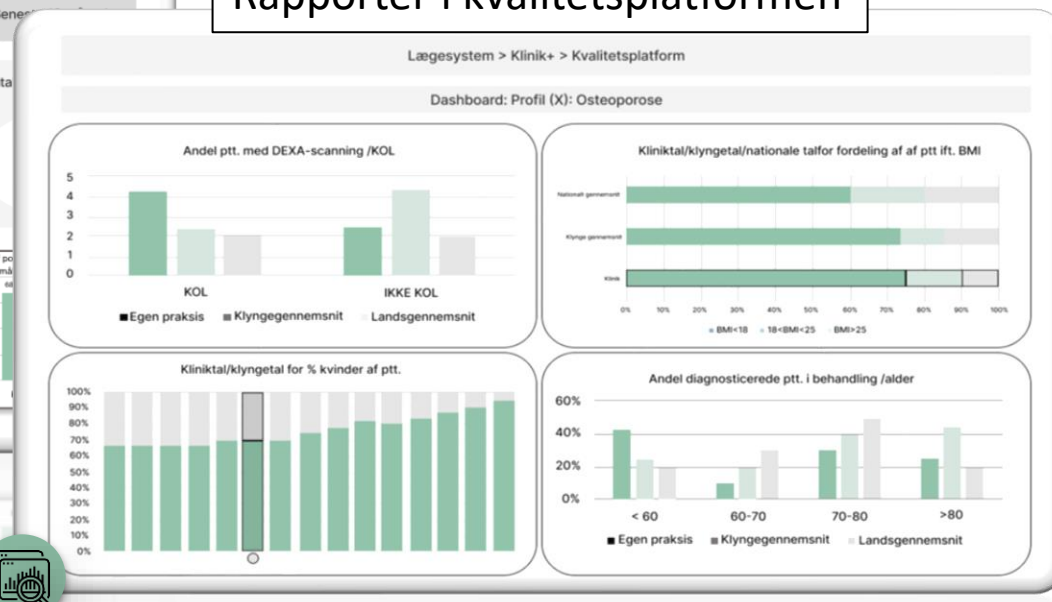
Rapporter i Kvalitetsplatformen

Lægesystem > Klinik+ > Kvalitetsplatform

Dashboard: Profil (X): Osteoporose

Andel ptt. med DEXA-scanning /KOL

5
4
3
2
1
0

KOL
IKKE KOL

■ Egen praksis ■ Klyngegennemsnit ■ Landsgennemsnit

Kliniktal/klyngetal/nationale talfor fordeling af af ptt ift. BMI

Nationalt gennemsnit
Klynge gennemsnit
Klinik

0% 10% 20% 30% 40% 50% 60% 70% 80% 90% 100%

■ BMI<18 ■ 18<BMI<25 ■ BMI>25

Kliniktal/klyngetal for % kvinder af ptt.

100%
90%
80%
70%
60%
50%
40%
30%
20%
10%
0%

Andel diagnosticerede ptt. i behandling /alder

60%
40%
20%
0%

< 60
60-70
70-80
>80

■ Egen praksis ■ Klyngegennemsnit ■ Landsgennemsnit